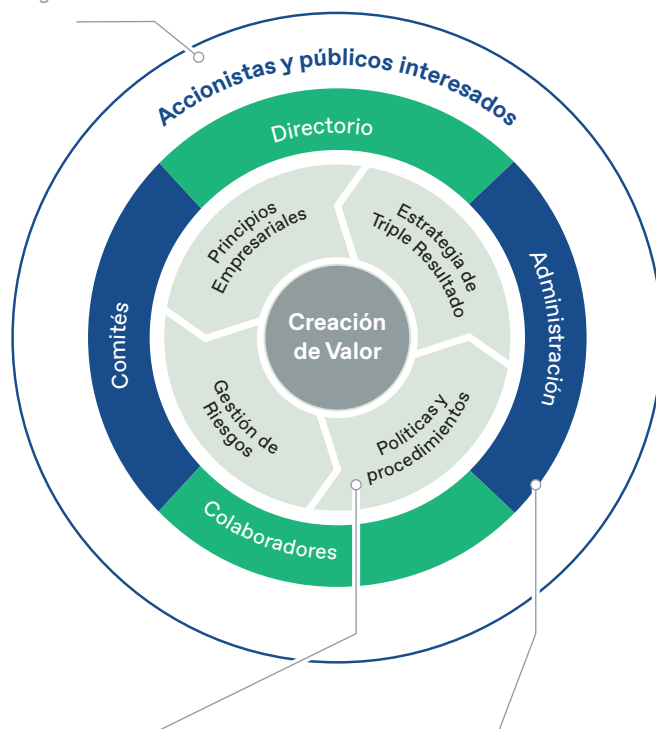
Accionistas y públicos interesados

Directorio

Administración

Colaboradores

Comités

Principios Empresariales

Estrategia de Triple Resultado

Políticas y procedimientos

Gestión de Riesgos

Creación de Valor